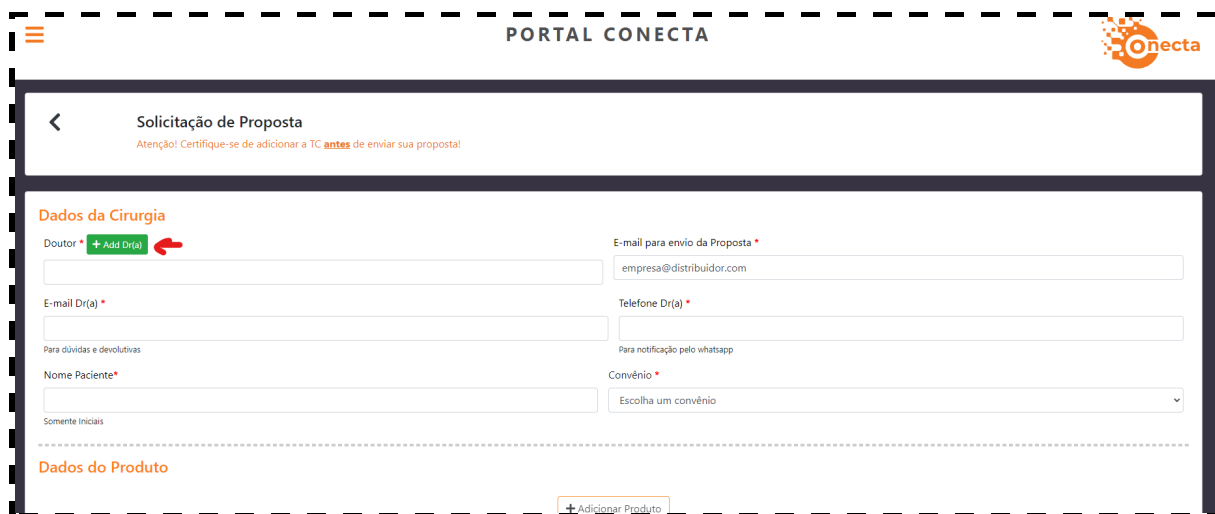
PORTAL CONECTA

Conecta

Solicitação de Proposta

Atenção! Certifique-se de adicionar a TC antes de enviar sua proposta!

Dados da Cirurgia

Doutor * + Add Dr(a)

E-mail para envio da Proposta *

empresa@distribuidor.com

E-mail Dr(a) *

Para dúvidas e devolutivas

Telefone Dr(a) *

Para notificação pelo whatsapp

Nome Paciente*

Somente Iniciais

Convênio *

Escolha um convênio

Dados do Produto

+ Adicionar Produto